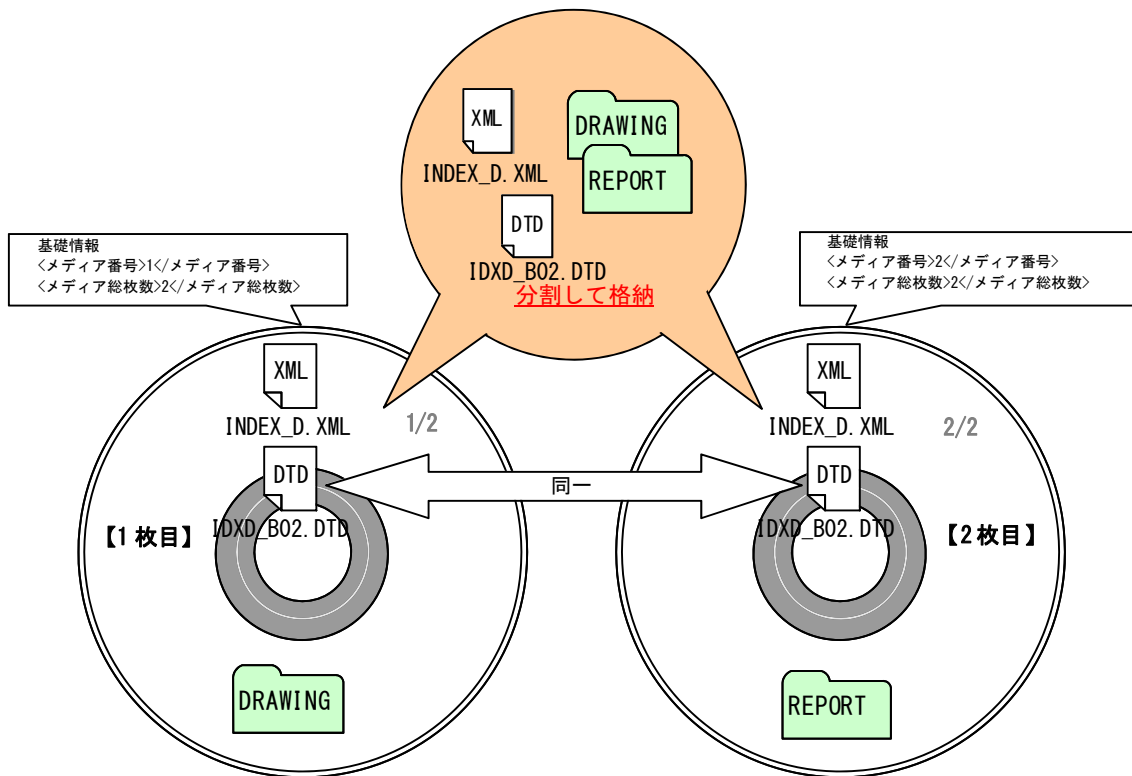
XML
INDEX_D.XML
DRAWING
REPORT
DTD
IDXD_B02.DTD
分割して格納

基礎情報
<メディア番号>1</メディア番号>
<メディア総枚数>2</メディア総枚数>

基礎情報
<メディア番号>2</メディア番号>
<メディア総枚数>2</メディア総枚数>

XML
INDEX_D.XML
1/2
DTD
【1枚目】
IDXD_B02.DTD
DRAWING

同一

XML
INDEX_D.XML
2/2
DTD
IDXD_B02.DTD
【2枚目】
REPORT